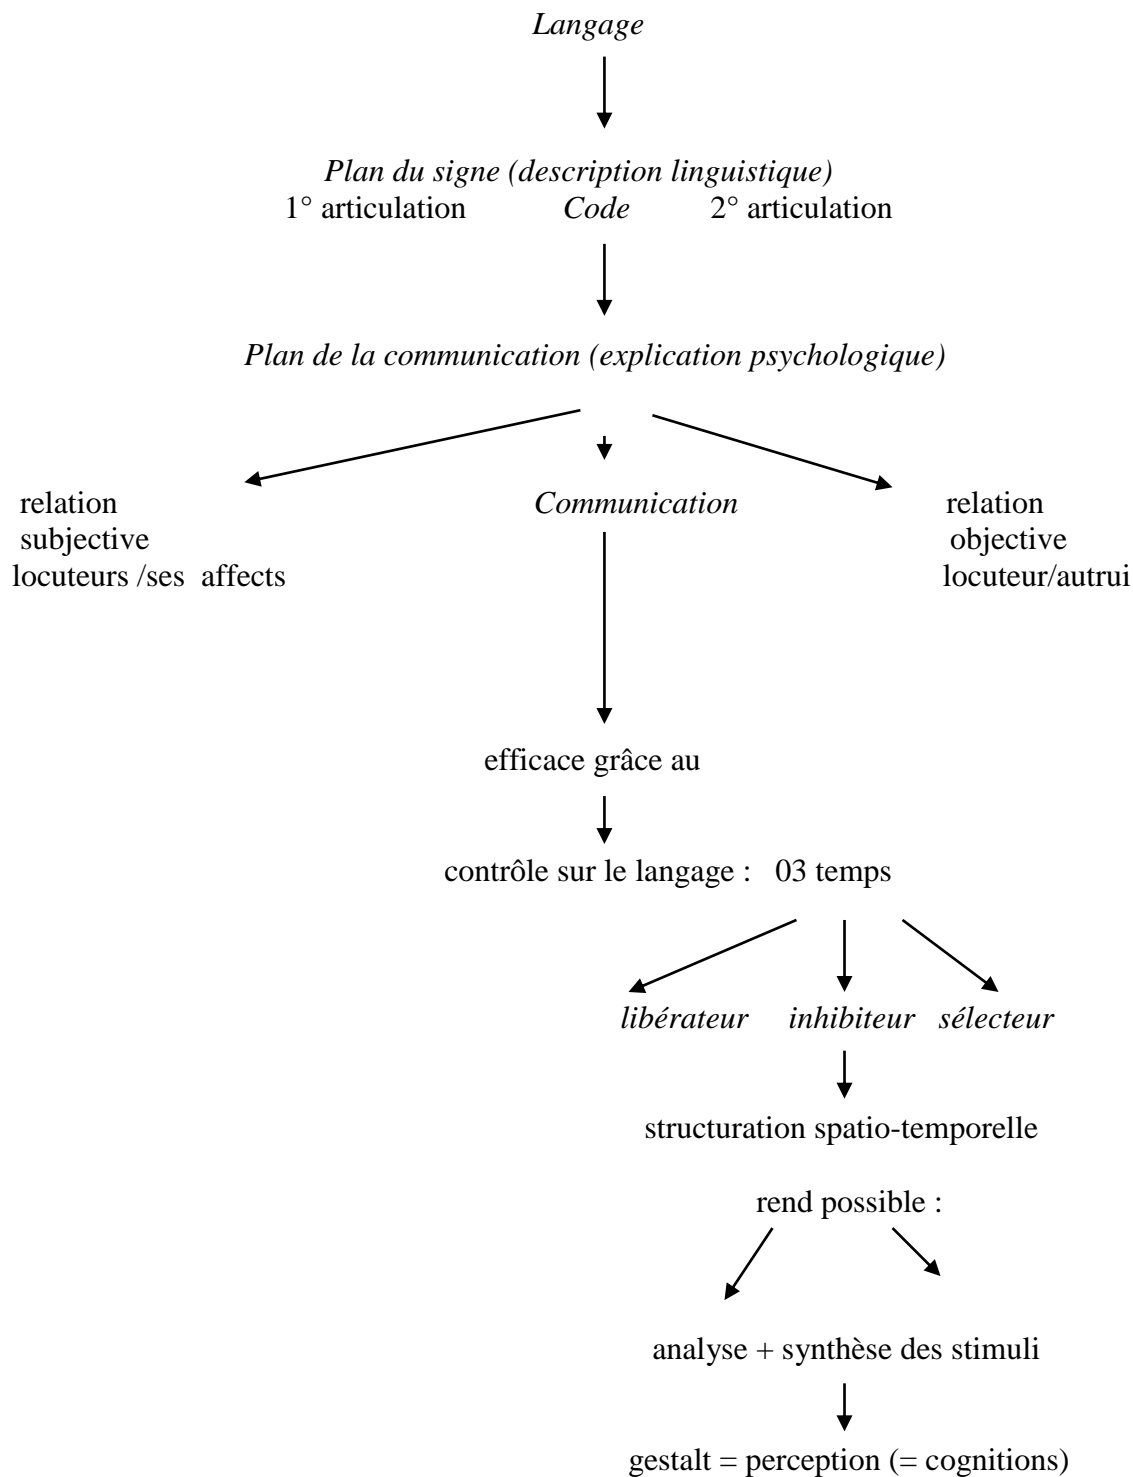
Langage

Plan du signe (description linguistique)
1° articulation Code 2° articulation

Plan de la communication (explication psychologique)

relation subjective locuteurs /ses affects

Communication

relation objective locuteur/autrui

efficace grâce au

contrôle sur le langage : 03 temps

libérateur inhibiteur sélecteur

structuration spatio-temporelle

rend possible :

analyse + synthèse des stimuli

gestalt = perception (= cognitions)